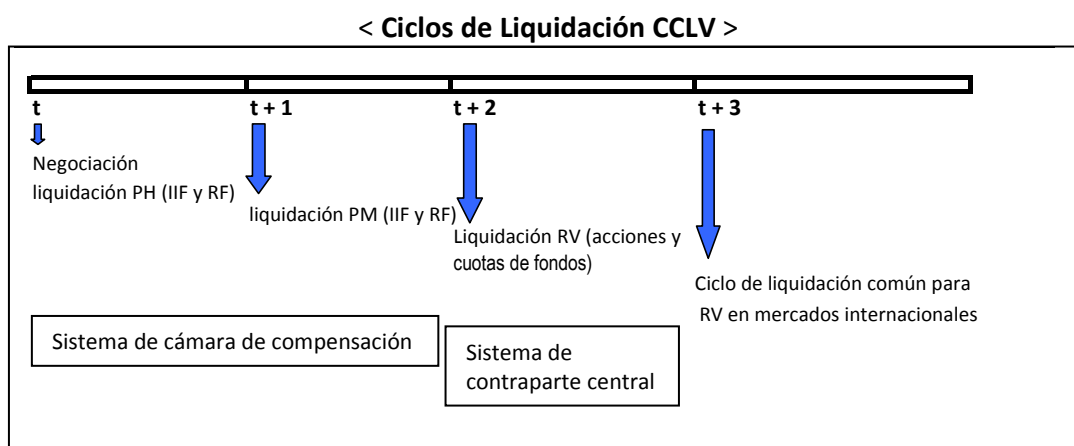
< **Ciclos de Liquidación CCLV** >

t

t + 1

t + 2

t + 3

Negociación
liquidación PH (IIF y RF)

liquidación PM (IIF y RF)

Liquidación RV (acciones y cuotas de fondos)

Ciclo de liquidación común para RV en mercados internacionales

Sistema de cámara de compensación

Sistema de contraparte central